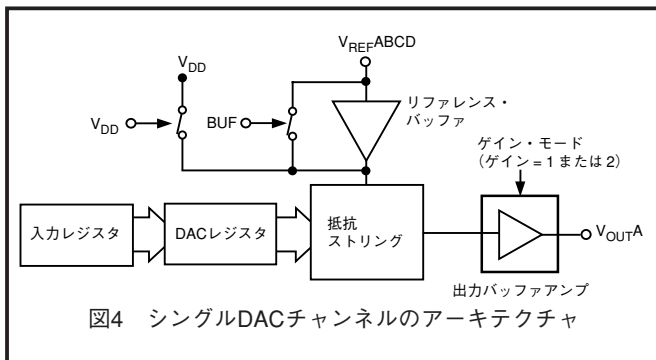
$V_{REF}$ABCD

$V_{DD}$

$V_{DD}$

BUF

リファレンス・バッファ

ゲイン・モード（ゲイン＝1または2）

入力レジスタ

DACレジスタ

抵抗ストリング

$V_{OUT}$A

出力バッファアンプ

図4　シングルDACチャンネルのアーキテクチャ